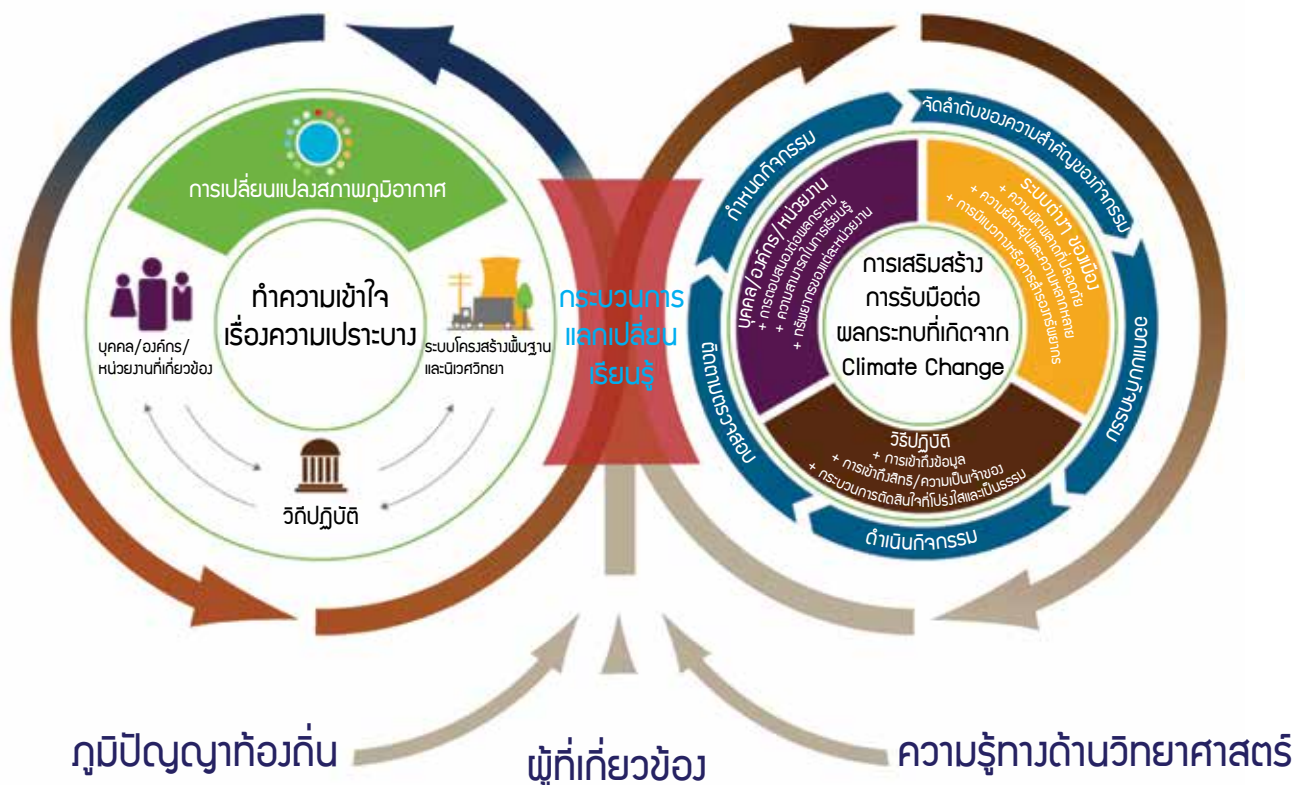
การเปลี่ยนแปลงสภาพภูมิอากาศ

ทำความเข้าใจ
เรื่องความเปราะบาง

บุคคล/องค์กร/
หน่วยงานที่เกี่ยวข้อง

ระบบโครงสร้างพื้นฐาน
และนิเวศวิทยา

วิถีปฏิบัติ

กระบวนการ
แลกเปลี่ยน
เรียนรู้

จัดลำดับของความสำคัญของกิจกรรม

กำหนดกิจกรรม

ออกแบบกิจกรรม

ติดตามตรวจสอบ

ดำเนินกิจกรรม

บุคคล/องค์กร/หน่วยงาน
+ การตอบสนองต่อผลกระทบ
+ ความสามารถในการเรียนรู้
+ ทรัพยากรของแต่ละหน่วยงาน

ระบบต่างๆ ของเมือง
+ ความยืดหยุ่นต่อภัยพิบัติ
+ ความยืดหยุ่นและความหลากหลาย
+ การมีแนวทางหรือการสำรองทรัพยากร

การเสริมสร้าง
การรับมือต่อ
ผลกระทบที่เกิดจาก
Climate Change

วิถีปฏิบัติ
+ การเข้าถึงข้อมูล
+ การเข้าถึงสิทธิ/ความเป็นเจ้าของ
+ กระบวนการตัดสินใจที่โปร่งใสและเป็นธรรม

ภูมิปัญญาท้องถิ่น

ผู้ที่เกี่ยวข้อง

ความรู้ทางด้านวิทยาศาสตร์